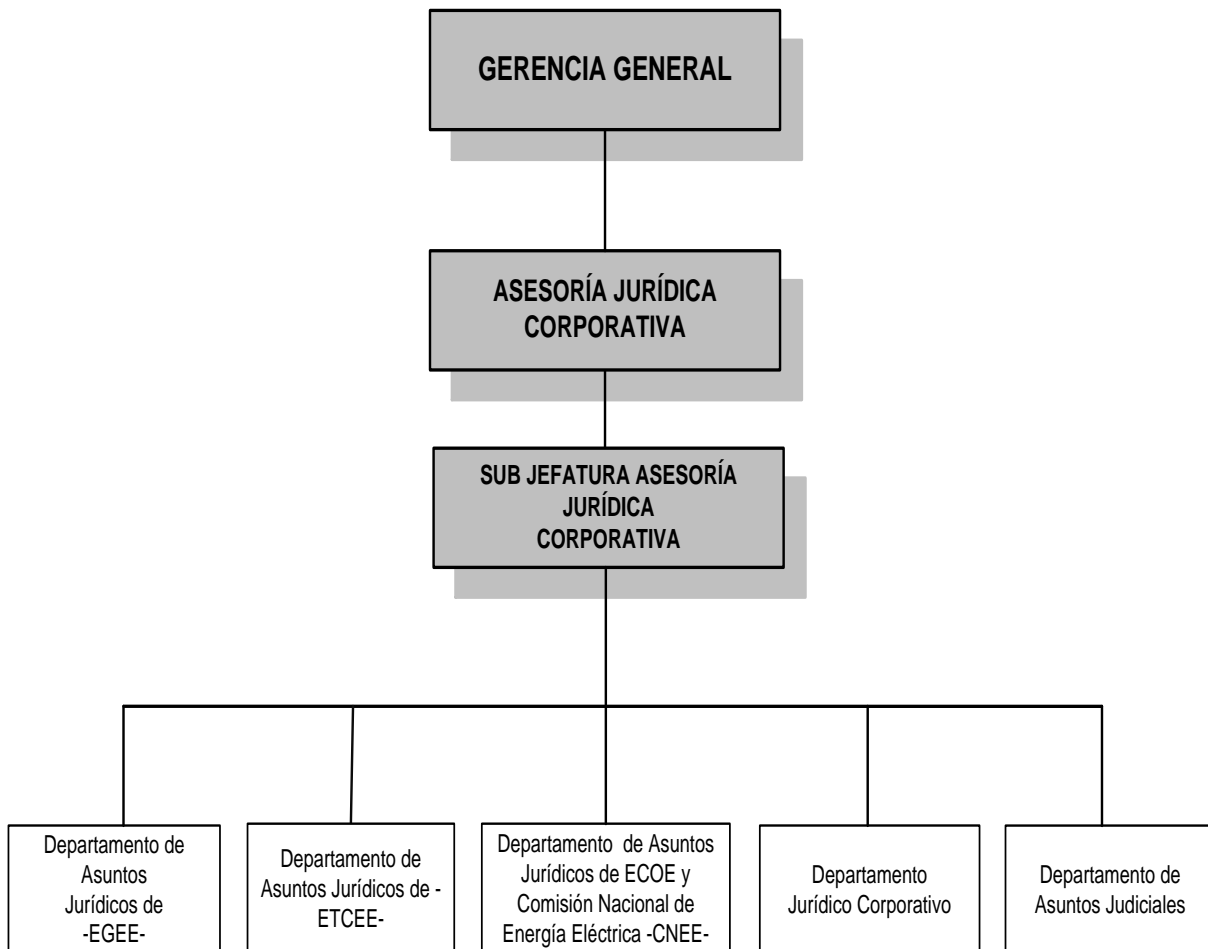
GERENCIA GENERAL

ASESORÍA JURÍDICA CORPORATIVA

SUB JEFATURA ASESORÍA JURÍDICA CORPORATIVA

Departamento de Asuntos Jurídicos de -EGEE-

Departamento de Asuntos Jurídicos de -ETCEE-

Departamento de Asuntos Jurídicos de ECOE y Comisión Nacional de Energía Eléctrica -CNEE-

Departamento Jurídico Corporativo

Departamento de Asuntos Judiciales